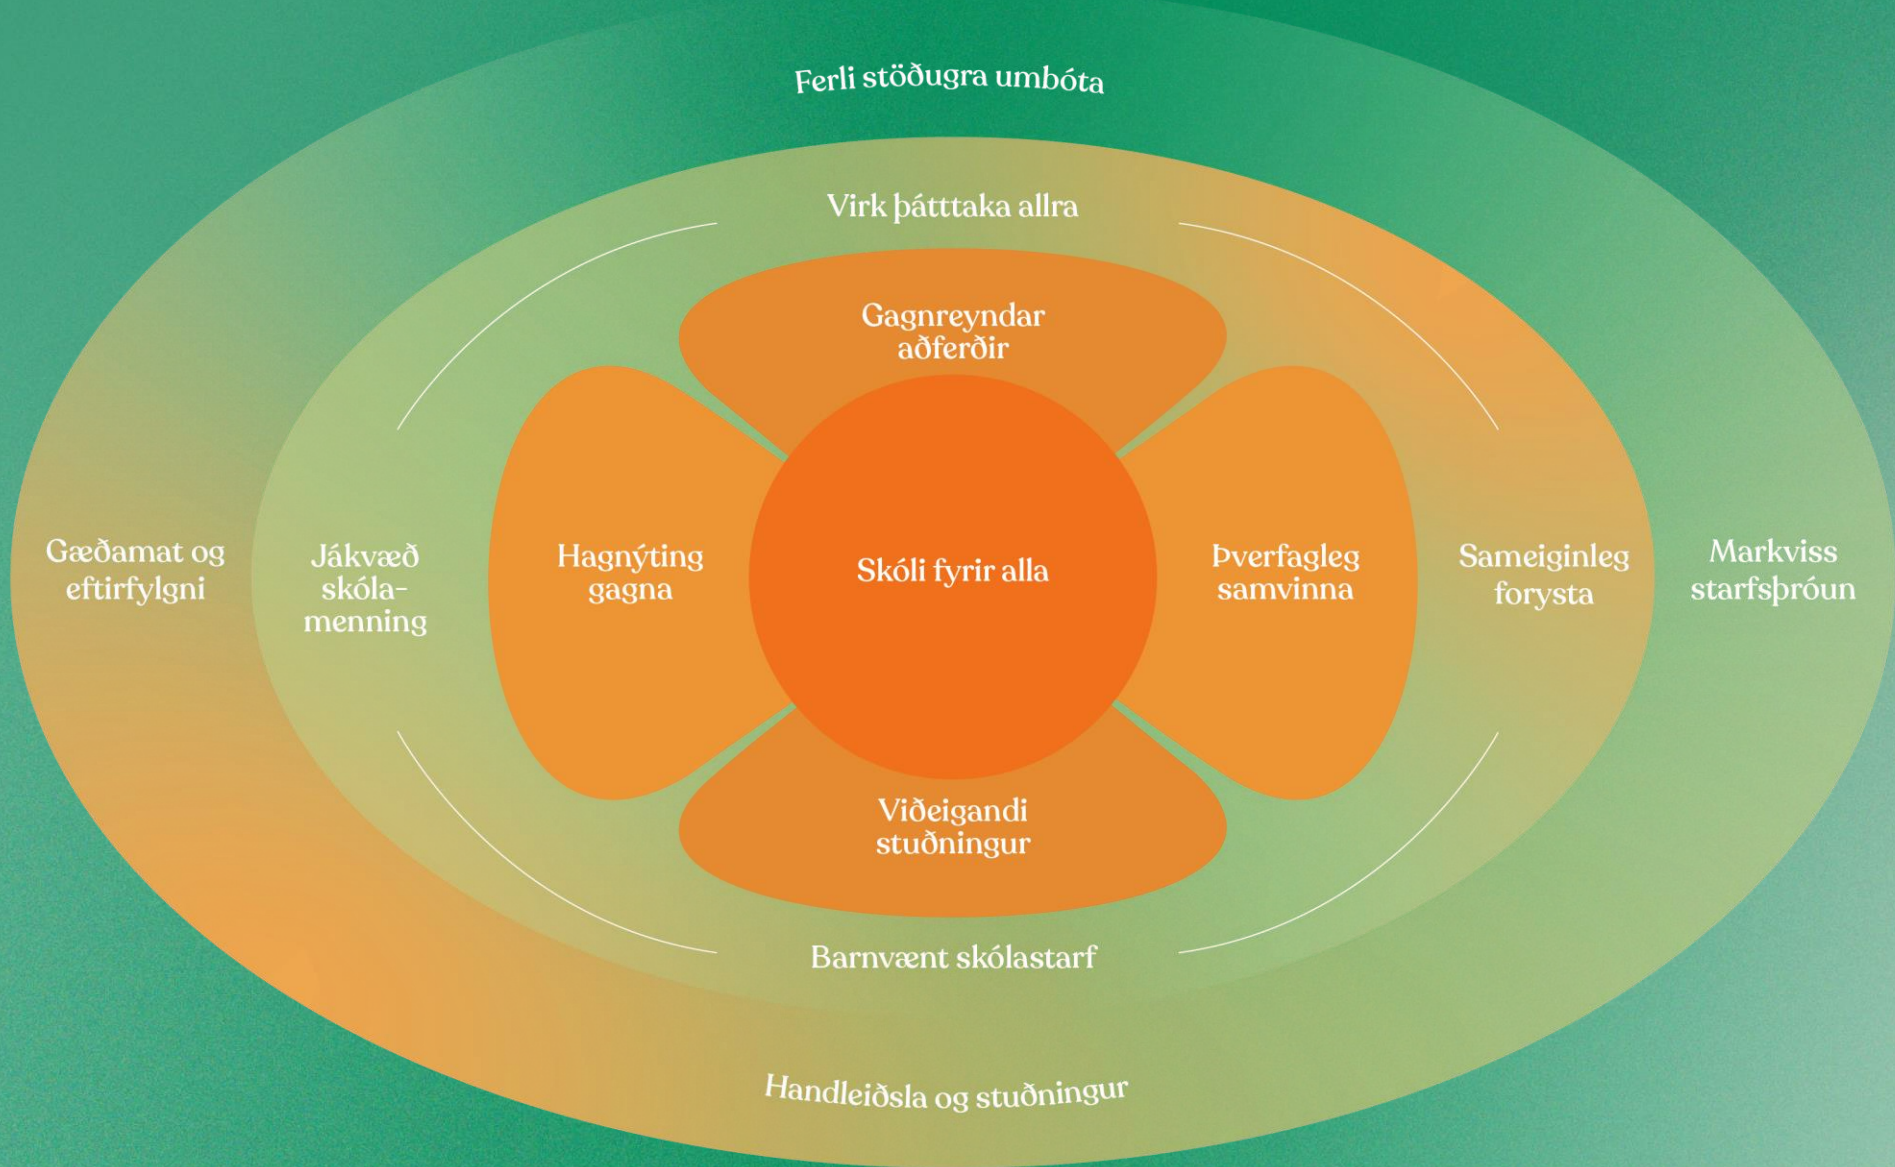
Ferli stöðugra umbóta

Virk þátttaka allra

Gagnreyndar aðferðir

Gæðamat og eftirfylgni

Jákvæð skóla-menning

Hagnýting gagna

Skóli fyrir alla

Þverfagleg samvinna

Sameiginleg forysta

Markviss starfsþróun

Viðeigandi stuðningur

Barnvænt skólastarf

Handleiðsla og stuðningur